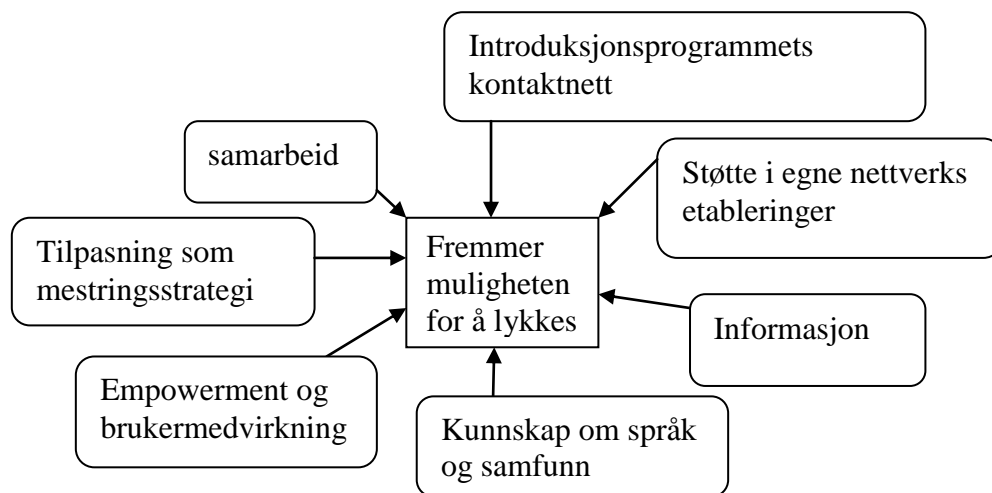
Introduksjonsprogrammets kontaktnett

samarbeid

Støtte i egne nettverks etableringer

Tilpasning som mestringsstrategi

Fremmer muligheten for å lykkes

Informasjon

Empowerment og brukermedvirkning

Kunnskap om språk og samfunn